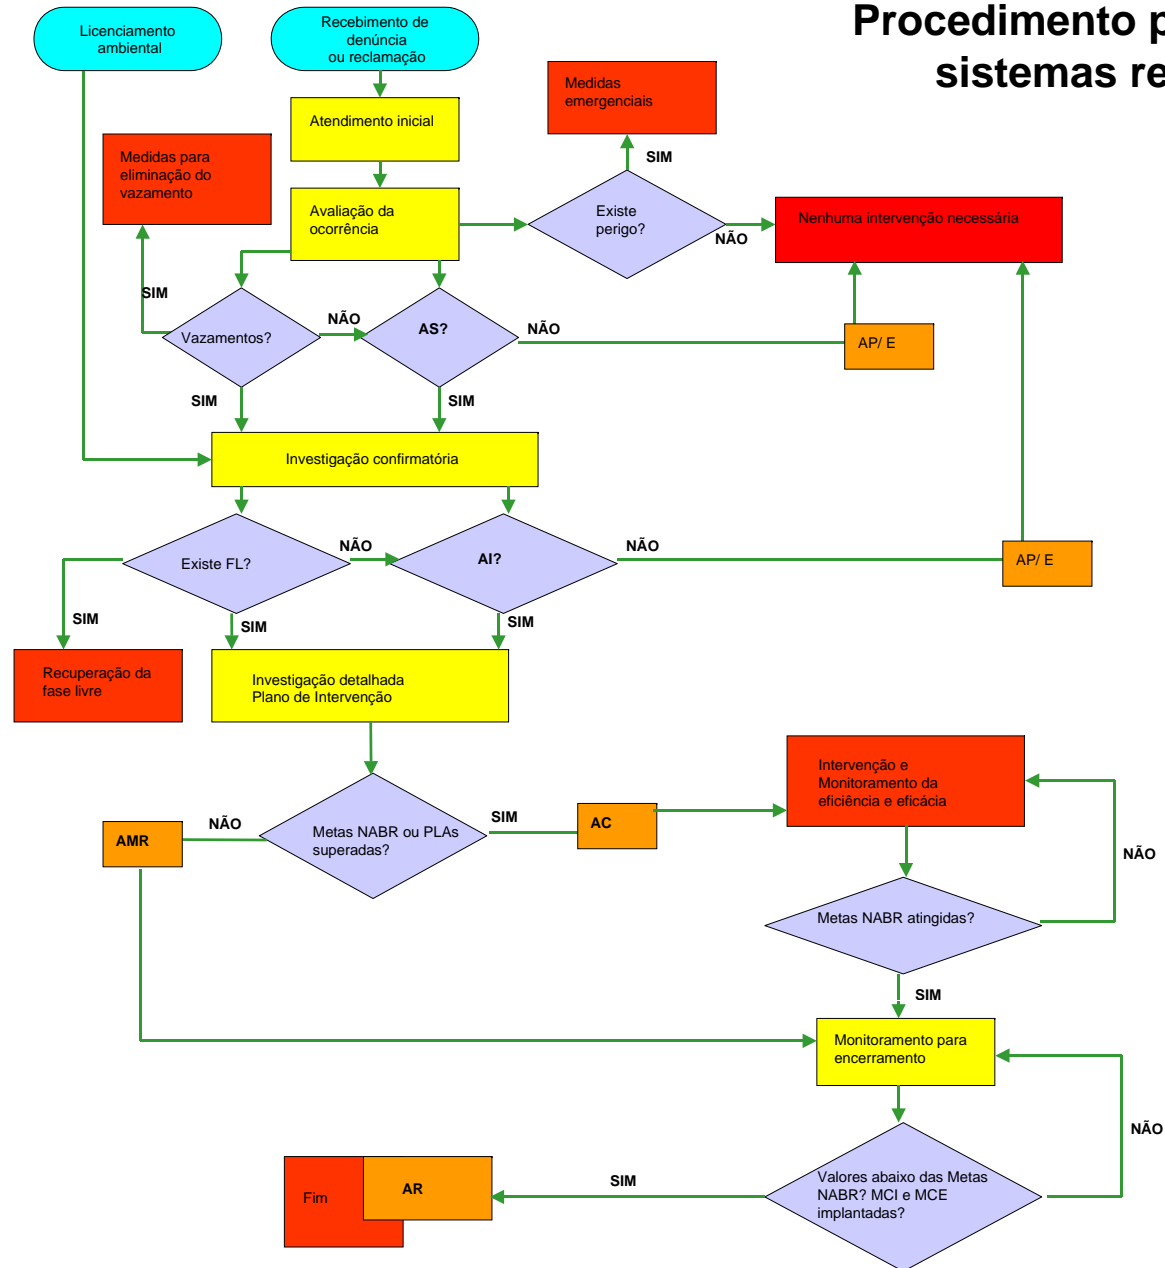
Procedimento p
sistemas re

Licenciamento ambiental

Recebimento de denúncia ou reclamação

Atendimento inicial

Medidas emergenciais

SIM

Medidas para eliminação do vazamento

Avaliação da ocorrência

Existe perigo?

NÃO

Nenhuma intervenção necessária

SIM

Vazamentos?

NÃO

AS?

NÃO

AP/ E

SIM

SIM

Investigação confirmatória

Existe FL?

NÃO

AI?

NÃO

AP/ E

SIM

SIM

SIM

Recuperação da fase livre

Investigação detalhada
Plano de Intervenção

Intervenção e Monitoramento da eficiência e eficácia

AMR

NÃO

Metas NABR ou PLAs superadas?

SIM

AC

NÃO

Metas NABR atingidas?

SIM

Monitoramento para encerramento

NÃO

Fim

AR

SIM

Valores abaixo das Metas NABR? MCI e MCE implantadas?